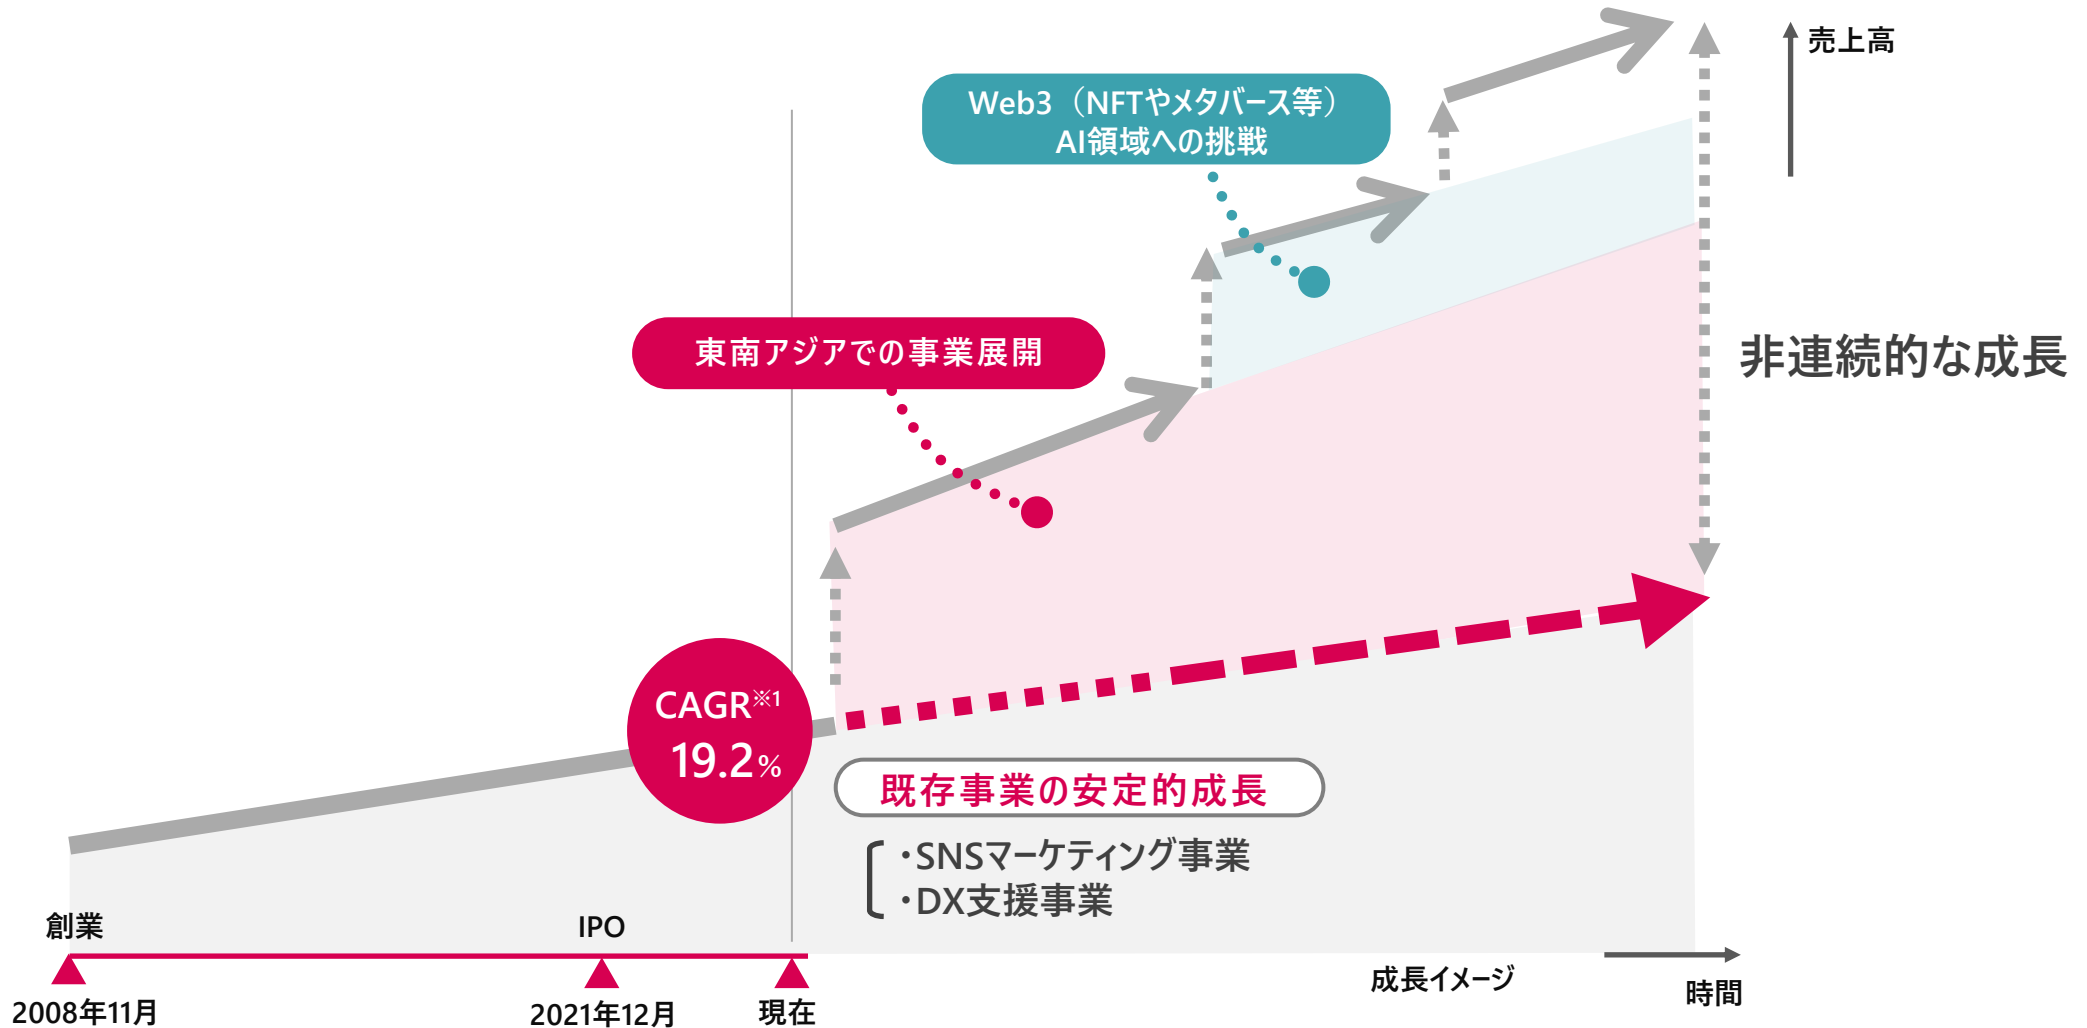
売上高

Web3（NFTやメタバース等）
AI領域への挑戦

東南アジアでの事業展開

非連続的な成長

CAGR※1
19.2%

既存事業の安定的成長

・SNSマーケティング事業
・DX支援事業

創業

IPO

2008年11月

2021年12月

現在

成長イメージ

時間